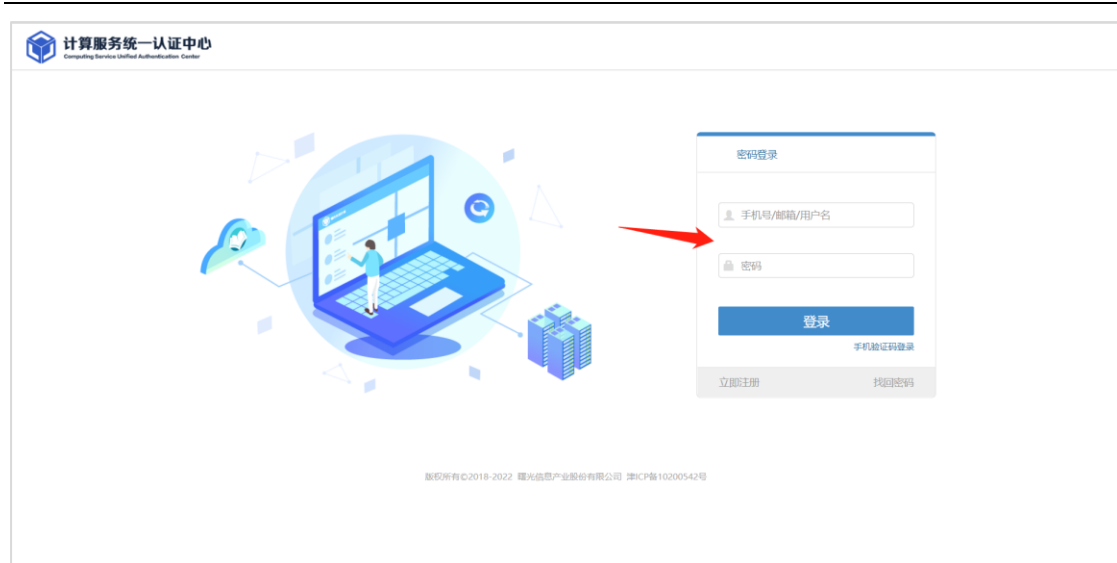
计算服务统一认证中心
Computing Service Unified Authentication Center

密码登录

手机号/邮箱/用户名

密码

登录

手机验证码登录

立即注册

找回密码

版权所有©2018-2022 曙光信息产业股份有限公司 津ICP备10200542号